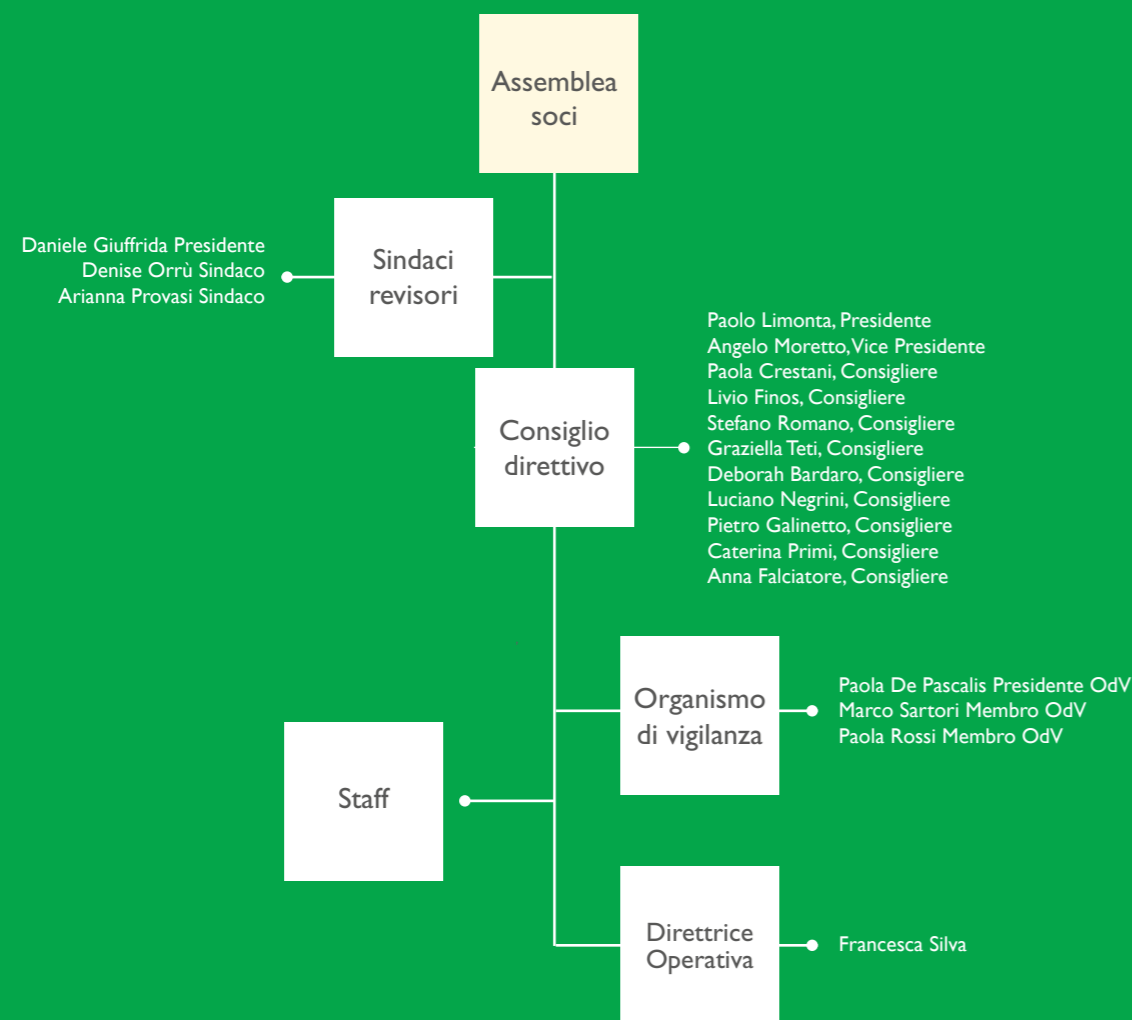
Assemblea soci

Daniele Giuffrida Presidente
Denise Orrù Sindaco
Arianna Provasi Sindaco

Sindaci revisori

Consiglio direttivo

Paolo Limonta, Presidente
Angelo Moretto, Vice Presidente
Paola Crestani, Consigliere
Livio Finos, Consigliere
Stefano Romano, Consigliere
Graziella Teti, Consigliere
Deborah Bardaro, Consigliere
Luciano Negrini, Consigliere
Pietro Galinetto, Consigliere
Caterina Primi, Consigliere
Anna Falciatore, Consigliere

Organismo di vigilanza

Paola De Pascalis Presidente OdV
Marco Sartori Membro OdV
Paola Rossi Membro OdV

Staff

Direttrice Operativa

Francesca Silva